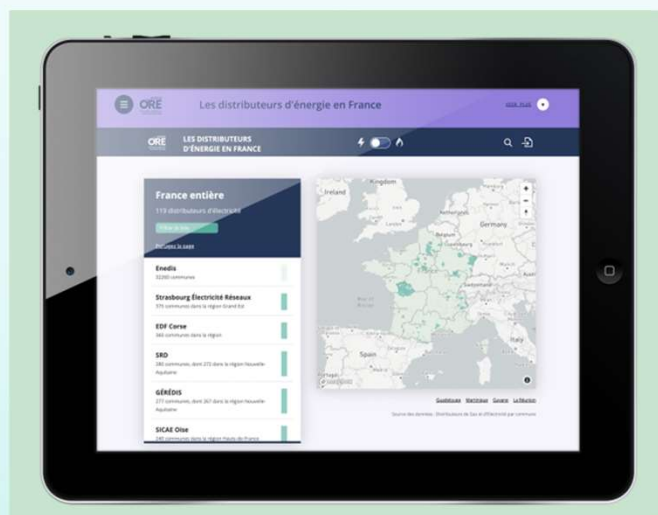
ORE

Les distributeurs d'énergie en France

ORE

LES DISTRIBUTEURS D'ÉNERGIE EN FRANCE

France entière

119 distributeurs d'électricité

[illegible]

Partagez la page

Enedis

32265 communes

Strasbourg Électricité Réseaux

375 communes dans la région Grand Est

EDF Corse

360 communes dans la région

SRD

280 communes, dont 272 dans la région Nouvelle-Aquitaine

GÉRÉDIS

277 communes, dont 267 dans la région Nouvelle-Aquitaine

SICAE Oise

240 communes dans la région Hauts-de-France

Ireland

Kingdom

Germany

Belgium

Spain

Italy

Guadeloupe Martinique Guyane La Réunion

Source des données : Distributeurs de Gaz et d'Électricité par commune